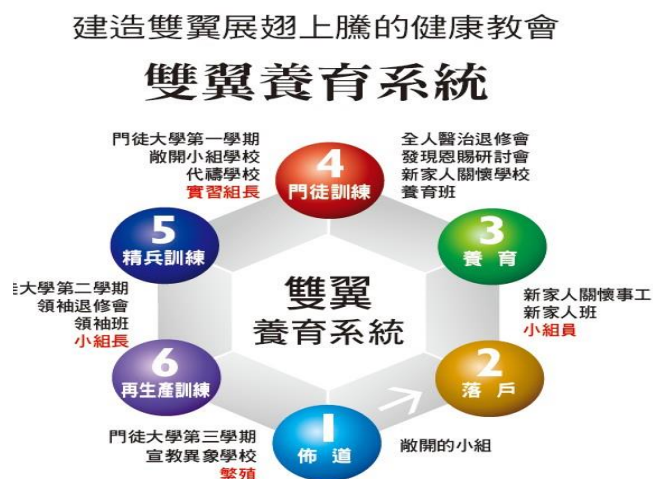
建造雙翼展翅上騰的健康教會

雙翼養育系統

門徒大學第一學期
敞開小組學校
代禱學校
實習組長

4
門徒訓練

全人醫治退修會
發現恩賜研討會
新家人關懷學校
養育班

5
精兵訓練

3
養育

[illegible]大學第二學期
領袖退修會
領袖班
小組長

雙翼
養育系統

新家人關懷事工
新家人班
小組員

6
再生產訓練

2
落戶

門徒大學第三學期
宣教異象學校
繁殖

1
佈道

敞開的小組